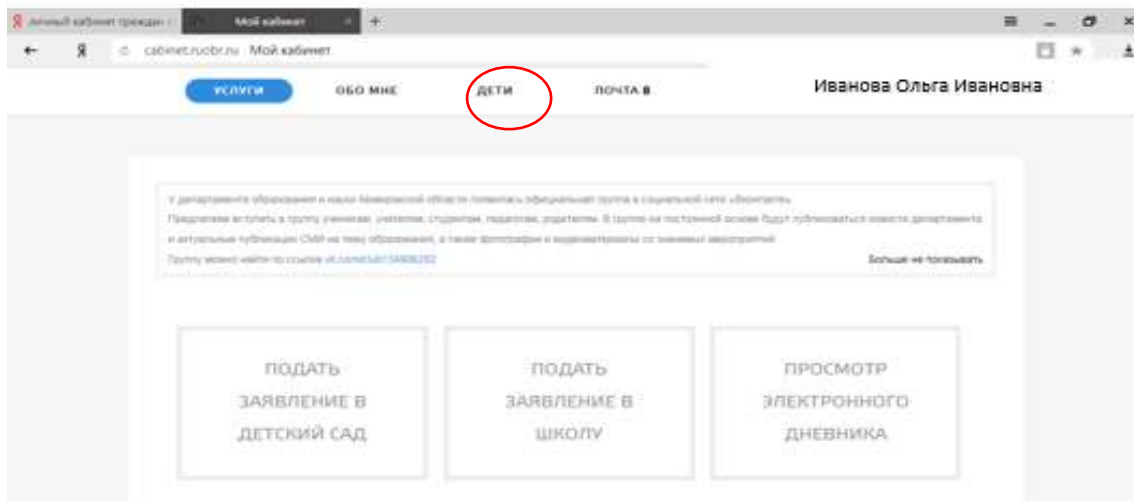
Личный кабинет граждан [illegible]
Мой кабинет
cabinet.ruobr.ru Мой кабинет

УСЛУГИ
ОБО МНЕ
ДЕТИ
ПОЧТА

Иванова Ольга Ивановна

У департамента образования и науки Кемеровской области появилась официальная группа в социальной сети «Вконтакте».
Предлагаем вступить в группу учеников, учителям, студентам, педагогам, родителям. В группе на постоянной основе будут публиковаться новости департамента и актуальные публикации СМИ на тему образования, а также фотографии и видеоматериалы со значимых мероприятий.
Группу можно найти по ссылке vk.com/club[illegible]
Больше не показывать

ПОДАТЬ ЗАЯВЛЕНИЕ В ДЕТСКИЙ САД

ПОДАТЬ ЗАЯВЛЕНИЕ В ШКОЛУ

ПРОСМОТР ЭЛЕКТРОННОГО ДНЕВНИКА